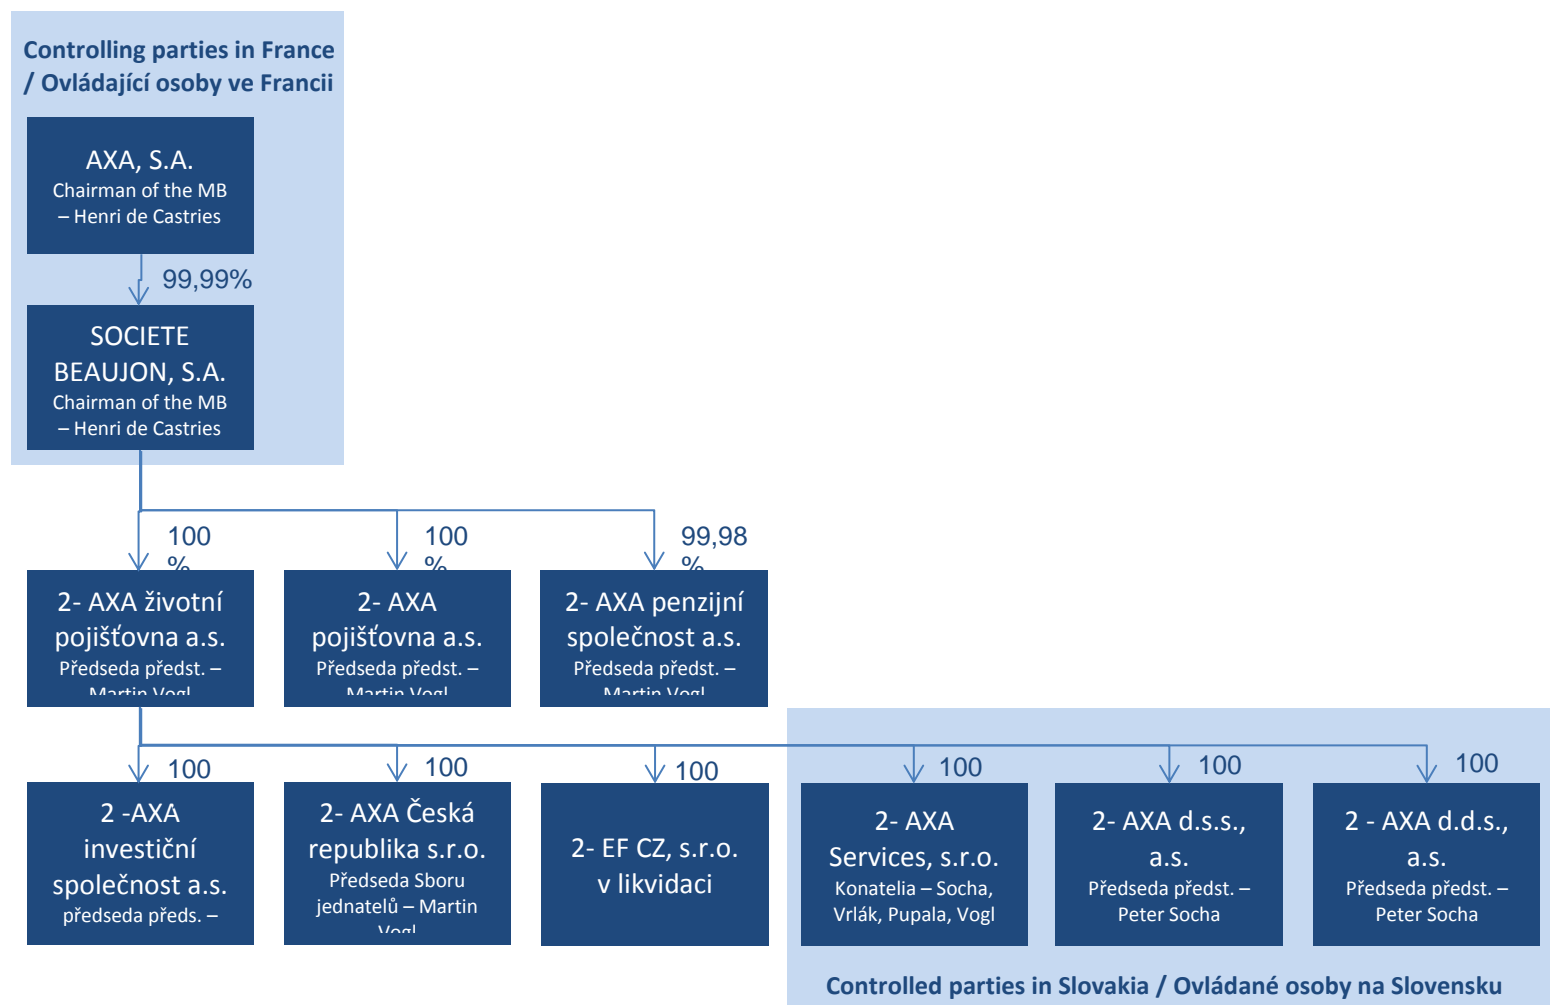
Controlling parties in France / Ovládající osoby ve Francii

AXA, S.A.
Chairman of the MB – Henri de Castries

99,99%

SOCIETE BEAUJON, S.A.
Chairman of the MB – Henri de Castries

100 %

100 %

99,98 %

2- AXA životní pojišťovna a.s.
Předseda předst. – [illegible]

2- AXA pojišťovna a.s.
Předseda předst. – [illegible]

2- AXA penzijní společnost a.s.
Předseda předst. – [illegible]

100

100

100

100

100

100

2 -AXA investiční společnost a.s.
předseda předs. –

2- AXA Česká republika s.r.o.
Předseda Sboru jednatelů – Martin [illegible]

2- EF CZ, s.r.o. v likvidaci

2- AXA Services, s.r.o.
Konatelia – Socha, Vrlák, Pupala, Vogl

2- AXA d.s.s., a.s.
Předseda předst. – Peter Socha

2 - AXA d.d.s., a.s.
Předseda předst. – Peter Socha

Controlled parties in Slovakia / Ovládané osoby na Slovensku